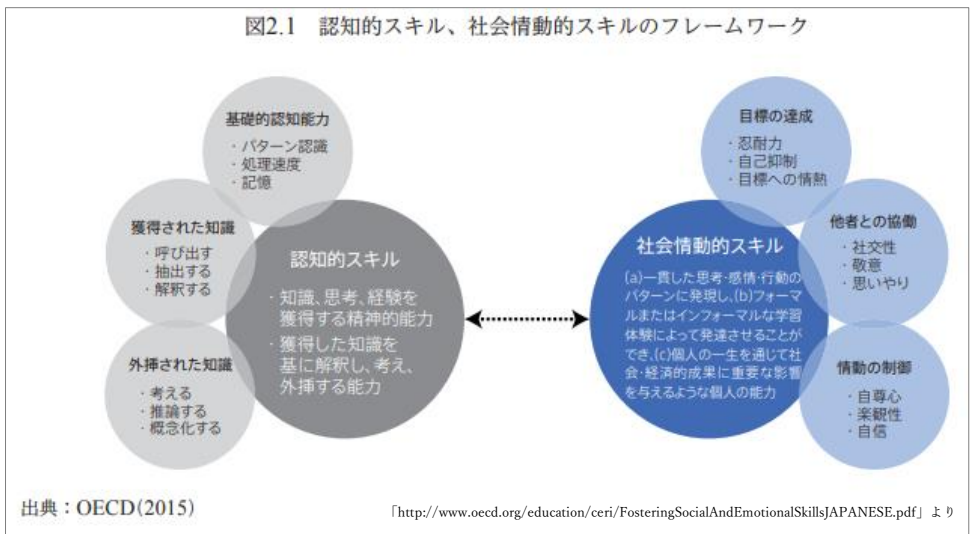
図2.1　認知的スキル、社会情動的スキルのフレームワーク

基礎的認知能力
・パターン認識
・処理速度
・記憶

獲得された知識
・呼び出す
・抽出する
・解釈する

外挿された知識
・考える
・推論する
・概念化する

認知的スキル
・知識、思考、経験を獲得する精神的能力
・獲得した知識を基に解釈し、考え、外挿する能力

社会情動的スキル
(a)一貫した思考・感情・行動のパターンに発現し、(b)フォーマルまたはインフォーマルな学習体験によって発達させることができ、(c)個人の一生を通じて社会・経済的成果に重要な影響を与えるような個人の能力

目標の達成
・忍耐力
・自己抑制
・目標への情熱

他者との協働
・社交性
・敬意
・思いやり

情動の制御
・自尊心
・楽観性
・自信

出典：OECD(2015)

「http://www.oecd.org/education/ceri/FosteringSocialAndEmotionalSkillsJAPANESE.pdf」より